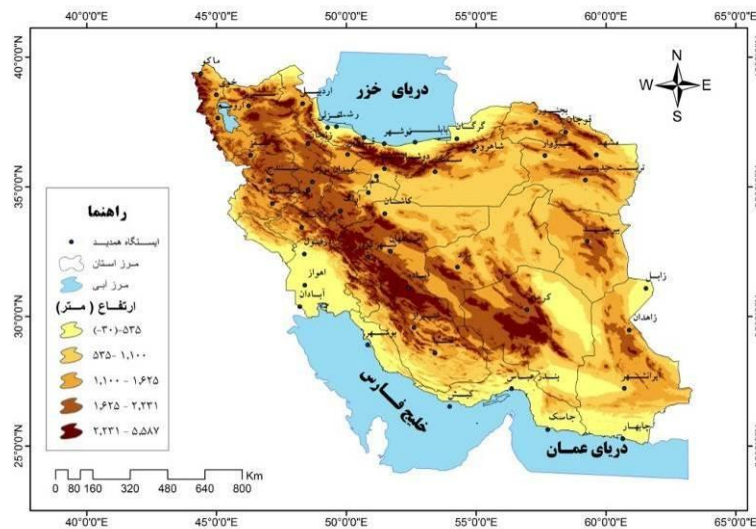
40°0'0"E 45°0'0"E 50°0'0"E 55°0'0"E 60°0'0"E 65°0'0"E

40°0'0"N
35°0'0"N
30°0'0"N
25°0'0"N

دریای خزر

N
W E
S

ماکو
اردبیل
رشت
انزلی
نوشهر
بابلسر
گرگان
شاهرود
بجنورد
قوچان
سبزوار
مشهد
تربت حیدریه
کاشان
زابل
زاهدان
اهواز
آبادان
بوشهر
کرمان
ایرانشهر
بندرعباس
کیش
جاسک
چابهار

راهنما
ایستگاه همدید
مرز استان
مرز آبی
ارتفاع ( متر )
(-۳۰)-۵۳۵
۵۳۵-۱,۱۰۰
۱,۱۰۰-۱,۶۲۵
۱,۶۲۵-۲,۲۳۱
۲,۲۳۱-۵,۵۸۷

خلیج فارس
دریای عمان

0 80 160 320 480 640 800 Km

40°0'0"E 45°0'0"E 50°0'0"E 55°0'0"E 60°0'0"E 65°0'0"E